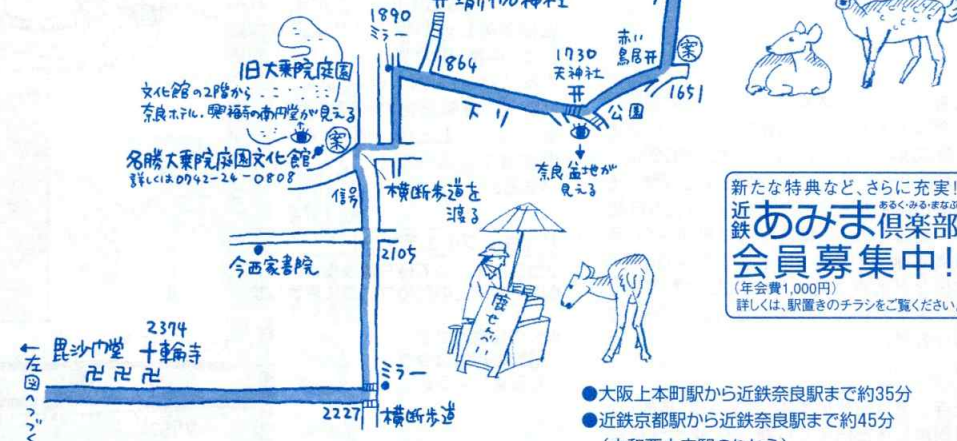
1890
ミラー
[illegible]神社
1864
1730
天神社
赤い鳥居
案
1651
下り
公園
奈良盆地が見える
旧大乗院庭園
文化館の2階から奈良ホテル、興福寺の南円堂が見える
案
名勝大乗院庭園文化館
詳しくは0742-24-0808
信号
横断歩道を渡る
今西家書院
2105
鹿せんべい
2374
毘沙門堂
十輪寺
←左図へつづく
ミラー
2227
横断歩道

新たな特典など、さらに充実!
近鉄あみま倶楽部
あるく・みる・まなぶ
会員募集中!
(年会費1,000円)
詳しくは、駅置きのチラシをご覧ください。

●大阪上本町駅から近鉄奈良駅まで約35分
●近鉄京都駅から近鉄奈良駅まで約45分